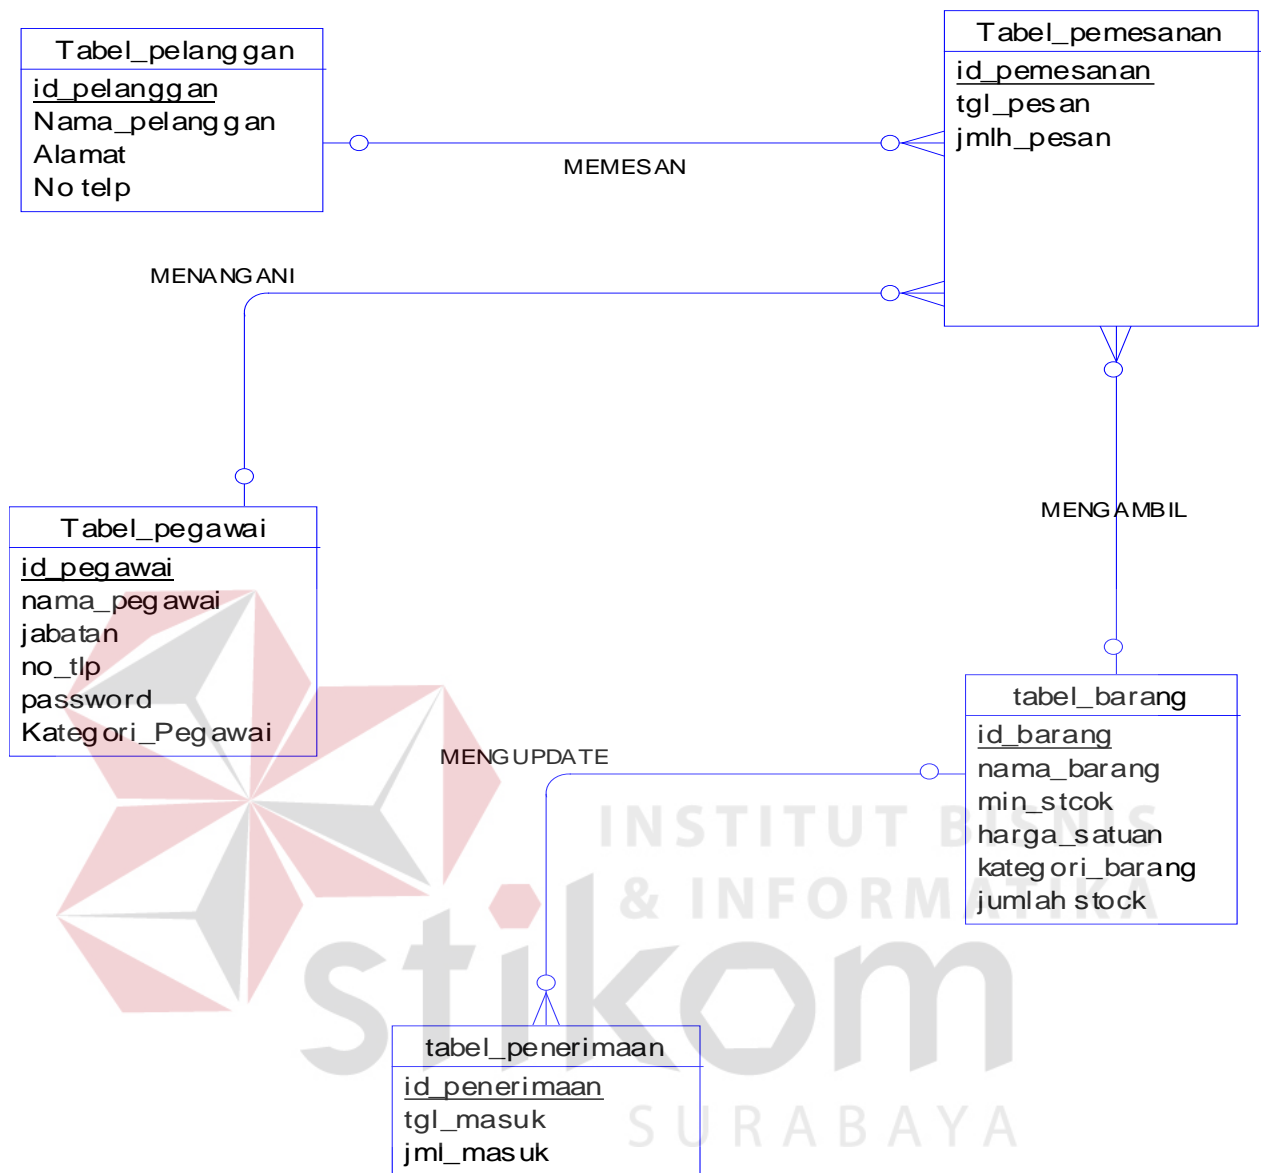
Tabel_pelanggan
id_pelanggan
Nama_pelanggan
Alamat
No telp

MEMESAN

Tabel_pemesanan
id_pemesanan
tgl_pesan
jmlh_pesan

MENANGANI

MENGAMBIL

Tabel_pegawai
id_pegawai
nama_pegawai
jabatan
no_tlp
password
Kategori_Pegawai

MENGUPDATE

tabel_barang
id_barang
nama_barang
min_stcok
harga_satuan
kategori_barang
jumlah stock

INSTITUT BISNIS
& INFORMATIKA
stikom
SURABAYA

tabel_penerimaan
id_penerimaan
tgl_masuk
jml_masuk